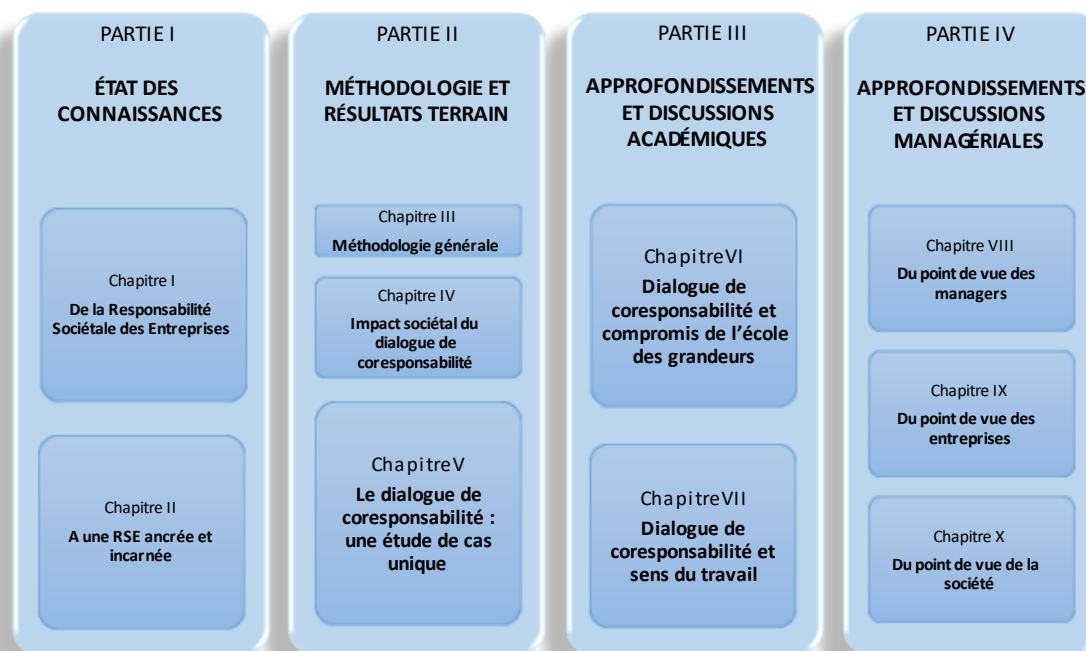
PARTIE I

ÉTAT DES CONNAISSANCES

Chapitre I

De la Responsabilité Sociétale des Entreprises

Chapitre II

A une RSE ancrée et incarnée

PARTIE II

MÉTHODOLOGIE ET RÉSULTATS TERRAIN

Chapitre III

Méthodologie générale

Chapitre IV

Impact sociétal du dialogue de coresponsabilité

ChapitreV

Le dialogue de coresponsabilité : une étude de cas unique

PARTIE III

APPROFONDISSEMENTS ET DISCUSSIONS ACADÉMIQUES

ChapitreVI

Dialogue de coresponsabilité et compromis de l'école des grandeurs

ChapitreVII

Dialogue de coresponsabilité et sens du travail

PARTIE IV

APPROFONDISSEMENTS ET DISCUSSIONS MANAGÉRIALES

Chapitre VIII

Du point de vue des managers

Chapitre IX

Du point de vue des entreprises

Chapitre X

Du point de vue de la société